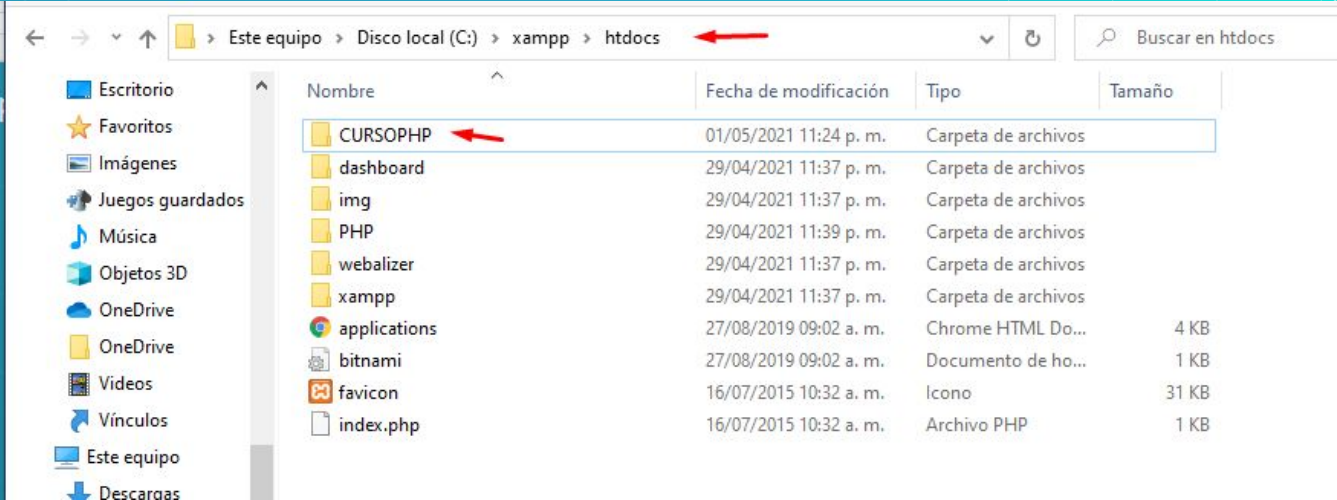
> Este equipo > Disco local (C:) > xampp > htdocs

Buscar en htdocs

Escritorio
Favoritos
Imágenes
Juegos guardados
Música
Objetos 3D
OneDrive
OneDrive
Videos
Vínculos
Este equipo
Descargas

| Nombre | Fecha de modificación | Tipo | Tamaño |
|---|---|---|---|
| CURSOPHP | 01/05/2021 11:24 p. m. | Carpeta de archivos | |
| dashboard | 29/04/2021 11:37 p. m. | Carpeta de archivos | |
| img | 29/04/2021 11:37 p. m. | Carpeta de archivos | |
| PHP | 29/04/2021 11:39 p. m. | Carpeta de archivos | |
| webalizer | 29/04/2021 11:37 p. m. | Carpeta de archivos | |
| xampp | 29/04/2021 11:37 p. m. | Carpeta de archivos | |
| applications | 27/08/2019 09:02 a. m. | Chrome HTML Do... | 4 KB |
| bitnami | 27/08/2019 09:02 a. m. | Documento de ho... | 1 KB |
| favicon | 16/07/2015 10:32 a. m. | Icono | 31 KB |
| index.php | 16/07/2015 10:32 a. m. | Archivo PHP | 1 KB |